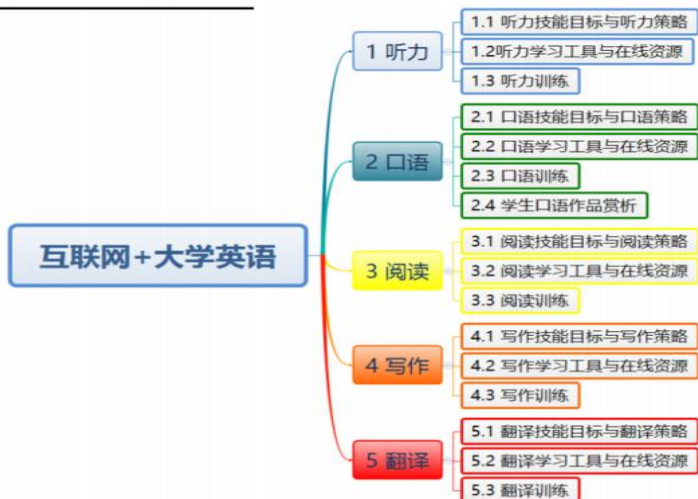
互联网+大学英语

1 听力

1.1 听力技能目标与听力策略

1.2听力学习工具与在线资源

1.3 听力训练

2 口语

2.1 口语技能目标与口语策略

2.2 口语学习工具与在线资源

2.3 口语训练

2.4 学生口语作品赏析

3 阅读

3.1 阅读技能目标与阅读策略

3.2 阅读学习工具与在线资源

3.3 阅读训练

4 写作

4.1 写作技能目标与写作策略

4.2 写作学习工具与在线资源

4.3 写作训练

5 翻译

5.1 翻译技能目标与翻译策略

5.2 翻译学习工具与在线资源

5.3 翻译训练